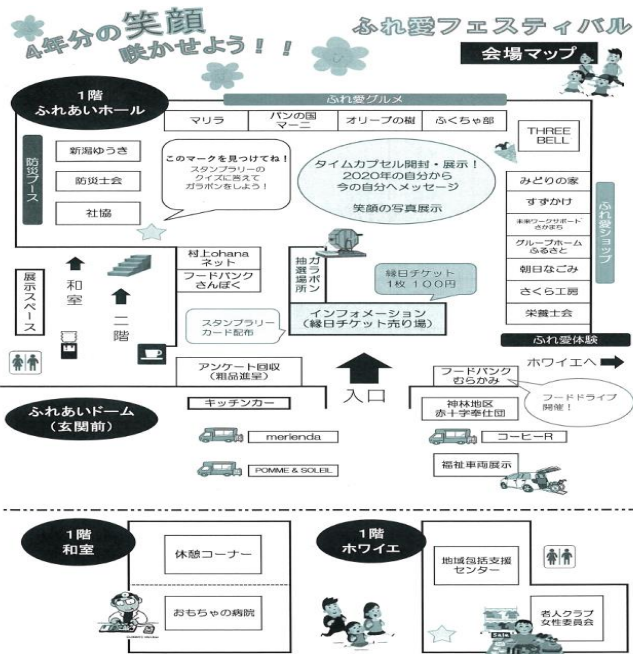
4年分の笑顔
咲かせよう！！

ふれ愛フェスティバル
会場マップ

1階
ふれあいホール

ふれ愛グルメ

マリラ
パンの国 マーニ
オリーブの樹
ふくちゃ部

THREE BELL

防災ブース
新潟ゆうき
防災士会
社協

このマークを見つけてね！
スタンプラリーの
クイズに答えて
ガラポンをしよう！

タイムカプセル開封・展示！
2020年の自分から
今の自分へメッセージ

笑顔の写真展示

みどりの家
すずかけ
未来ワークサポートさかまち
グループホームふるさと
朝日なごみ
さくら工房
栄養士会

ふれ愛ショップ

村上ohana ネット
フードバンク さんぽく

ガラポン抽選場所

縁日チケット
1枚 100円

展示スペース
和室
二階

スタンプラリー カード配布

インフォメーション
（縁日チケット売り場）

ふれ愛体験
ホワイエへ

アンケート回収
（粗品進呈）

フードバンク むらかみ
フードドライブ 開催！

ふれあいドーム
（玄関前）

キッチンカー
入口
神林地区 赤十字奉仕団

merienda
コーヒーR
POMME & SOLEIL
福祉車両展示

1階
和室
休憩コーナー
おもちゃの病院

1階
ホワイエ
地域包括支援センター
老人クラブ 女性委員会